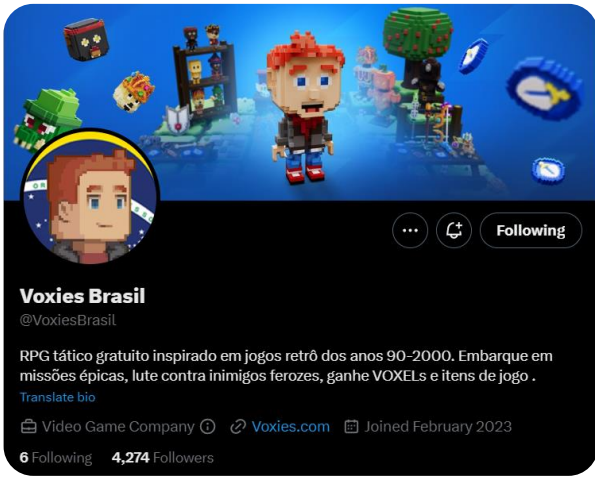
Following

Voxies Brasil
@VoxiesBrasil

RPG tático gratuito inspirado em jogos retrô dos anos 90-2000. Embarque em missões épicas, lute contra inimigos ferozes, ganhe VOXELs e itens de jogo .
Translate bio

Video Game Company Voxies.com Joined February 2023

6 Following 4,274 Followers